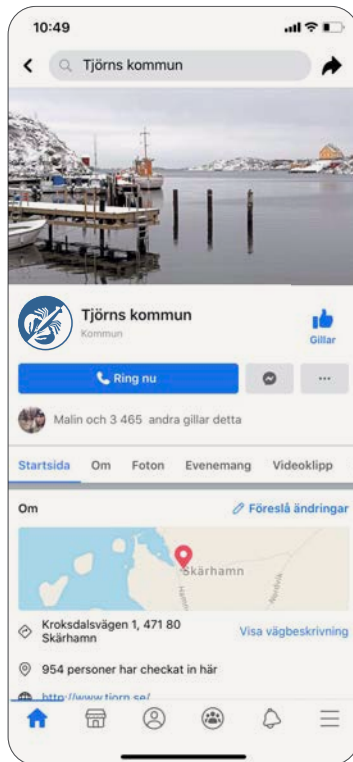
10:49

Tjörns kommun

Tjörns kommun
Kommun

Gillar

Ring nu

...

Malin och 3 465 andra gillar detta

Startsida Om Foton Evenemang Videoklipp

Om

Föreslå ändringar

Skärhamn

Kroksdalsvägen 1, 471 80 Skärhamn

Visa vägbeskrivning

954 personer har checkat in här

http://www.tjorn.se/